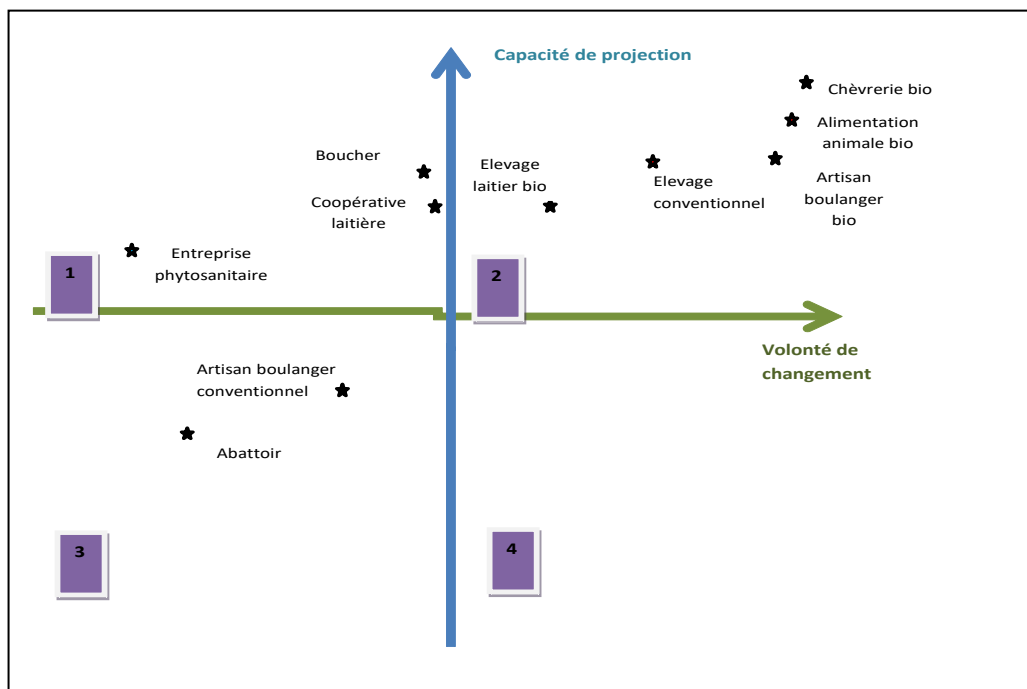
Capacité de projection

Chèvrerie bio

Alimentation animale bio

Boucher

Elevage laitier bio

Elevage conventionnel

Artisan boulanger bio

Coopérative laitière

Entreprise phytosanitaire

1

2

Volonté de changement

Artisan boulanger conventionnel

Abattoir

3

4